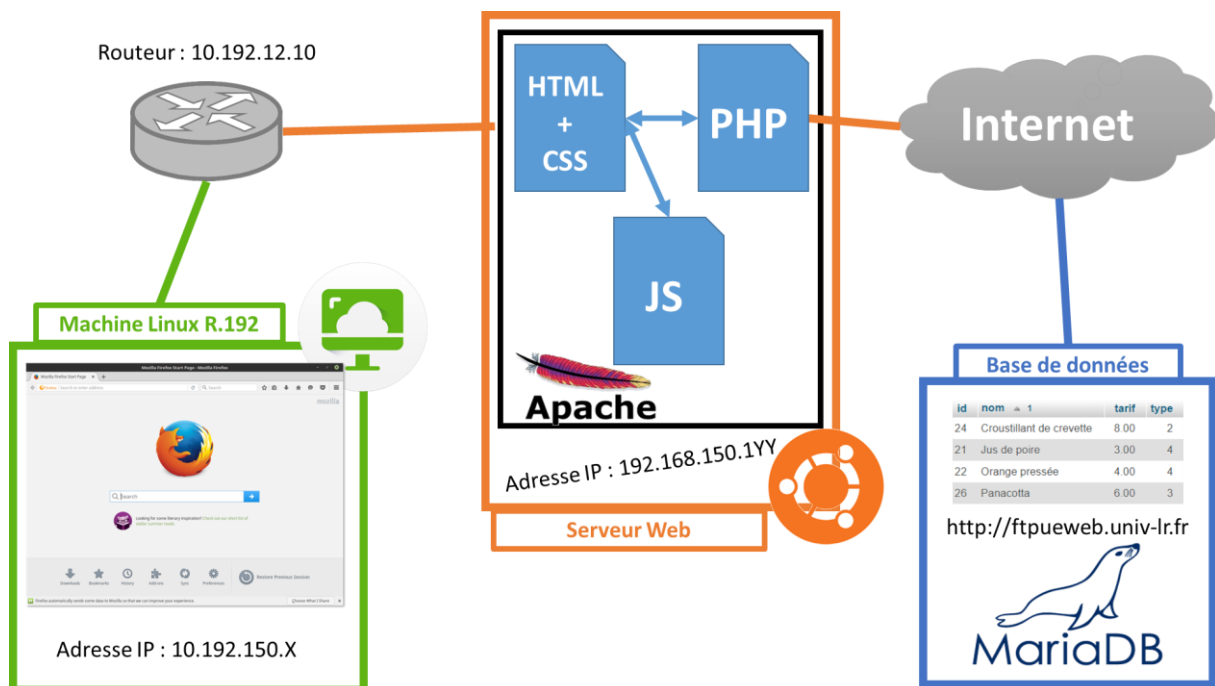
Routeur : 10.192.12.10

HTML
+
CSS

PHP

JS

Apache

Adresse IP : 192.168.150.1YY

Serveur Web

Internet

Machine Linux R.192

Mozilla Firefox Start Page - Mozilla Firefox

Search

Adresse IP : 10.192.150.X

Base de données

| id | nom ▲ 1 | tarif | type |
|---|---|---|---|
| 24 | Croustillant de crevette | 8.00 | 2 |
| 21 | Jus de poire | 3.00 | 4 |
| 22 | Orange pressée | 4.00 | 4 |
| 26 | Panacotta | 6.00 | 3 |

http://ftpueweb.univ-lr.fr

MariaDB